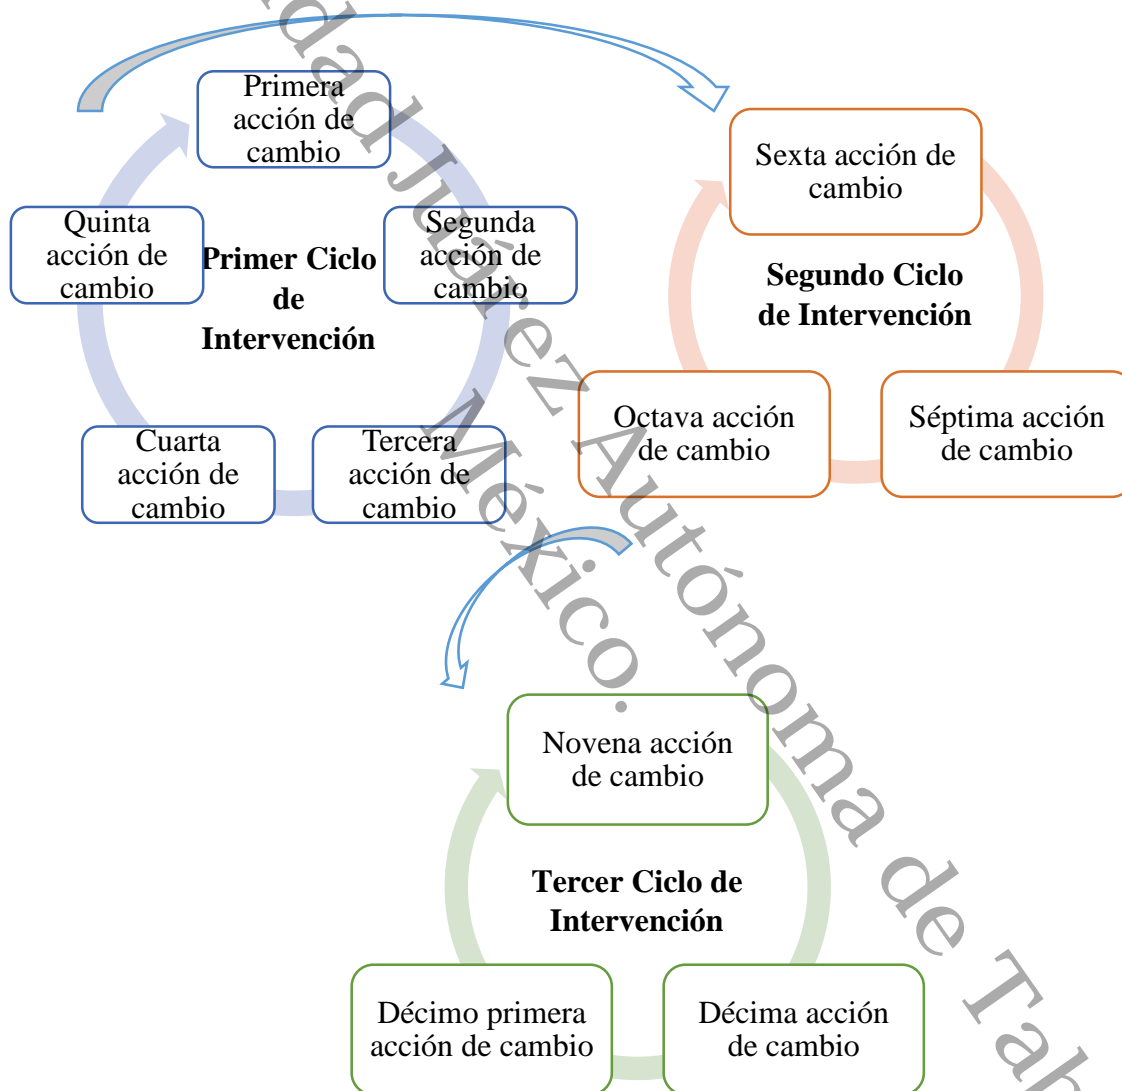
Primera acción de cambio

Quinta acción de cambio

Primer Ciclo de Intervención

Segunda acción de cambio

Cuarta acción de cambio

Tercera acción de cambio

Sexta acción de cambio

Segundo Ciclo de Intervención

Octava acción de cambio

Séptima acción de cambio

Novena acción de cambio

Tercer Ciclo de Intervención

Décimo primera acción de cambio

Décima acción de cambio

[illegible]dad Juárez Autónoma de Tab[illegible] México.